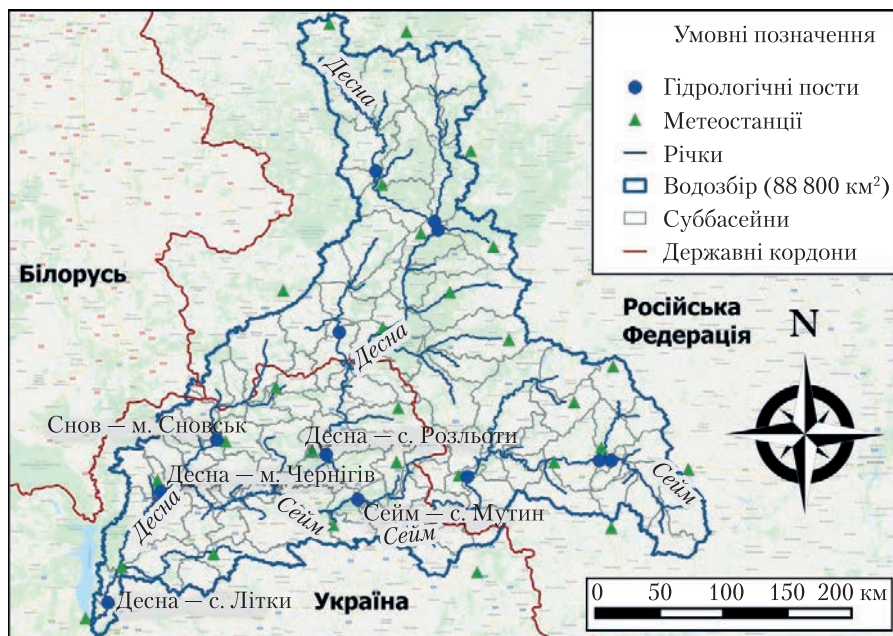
Умовні позначення
Гідрологічні пости
Метеостанції
Річки
Водозбір (88 800 км$^2$)
Суббасейни
Державні кордони

Десна
Білорусь
Російська Федерація
N
Десна
Снов — м. Сновськ
Десна — с. Розльоти
Десна — м. Чернігів
Сейм
Десна
Сейм
Сейм — с. Мутин
Сейм
Десна — с. Літки
Україна
0 50 100 150 200 км